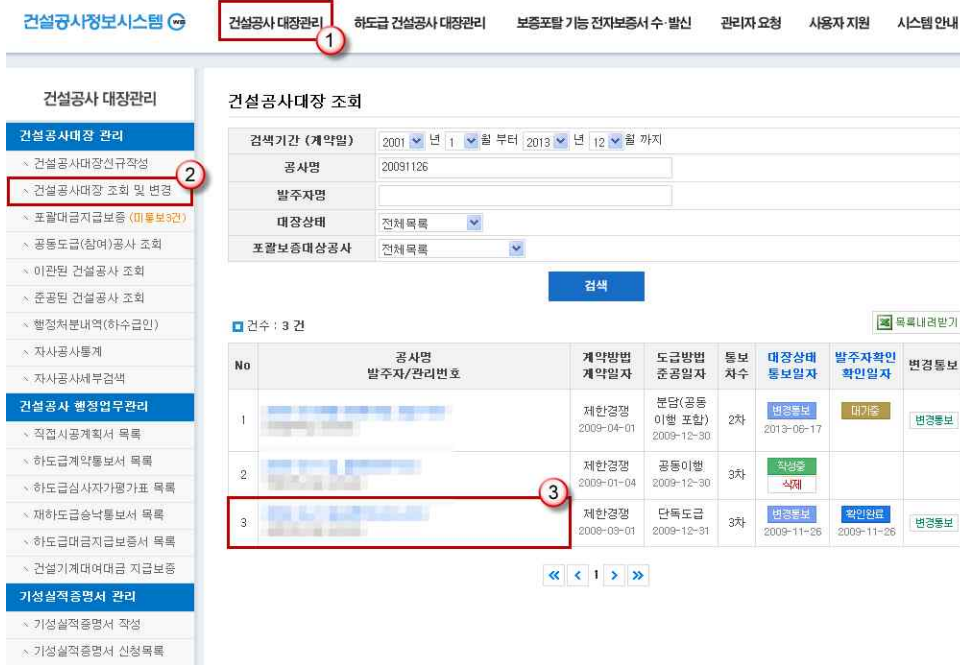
건설공사정보시스템

건설공사 대장관리
1
하도급 건설공사 대장관리
보증포탈 기능 전자보증서 수·발신
관리자 요청
사용자 지원
시스템 안내

건설공사 대장관리

건설공사대장 관리
건설공사대장신규작성
건설공사대장 조회 및 변경
2
포괄대금지급보증 (미통보3건)
공동도급(참여)공사 조회
이관된 건설공사 조회
준공된 건설공사 조회
행정처분내역(하수급인)
자사공사통계
자사공사세부검색

건설공사 행정업무관리
직접시공계획서 목록
하도급계약통보서 목록
하도급심사자가평가표 목록
재하도급승낙통보서 목록
하도급대금지급보증서 목록
건설기계대여대금 지급보증

기성실적증명서 관리
기성실적증명서 작성
기성실적증명서 신청목록

건설공사대장 조회

| 검색기간 (계약일) | 2001 년 1 월 부터 2013 년 12 월 까지 |
|---|---|
| 공사명 | 20091126 |
| 발주자명 | |
| 대장상태 | 전체목록 |
| 포괄보증대상공사 | 전체목록 |

검색

건수 : 3 건
목록내려받기

| No | 공사명 발주자/관리번호 | 계약방법 계약일자 | 도급방법 준공일자 | 통보 차수 | 대장상태 통보일자 | 발주자확인 확인일자 | 변경통보 |
|---|---|---|---|---|---|---|---|
| 1 | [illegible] | 제한경쟁 2009-04-01 | 분담(공동이행 포함) 2009-12-30 | 2차 | 변경통보 2013-06-17 | 대기중 | 변경통보 |
| 2 | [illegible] | 제한경쟁 2009-01-04 | 공동이행 2009-12-30 | 3차 | 작성중 삭제 | | |
| 3 | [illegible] | 제한경쟁 2008-09-01 | 단독도급 2009-12-31 | 3차 | 변경통보 2009-11-26 | 확인완료 2009-11-26 | 변경통보 |

3

« < 1 > »